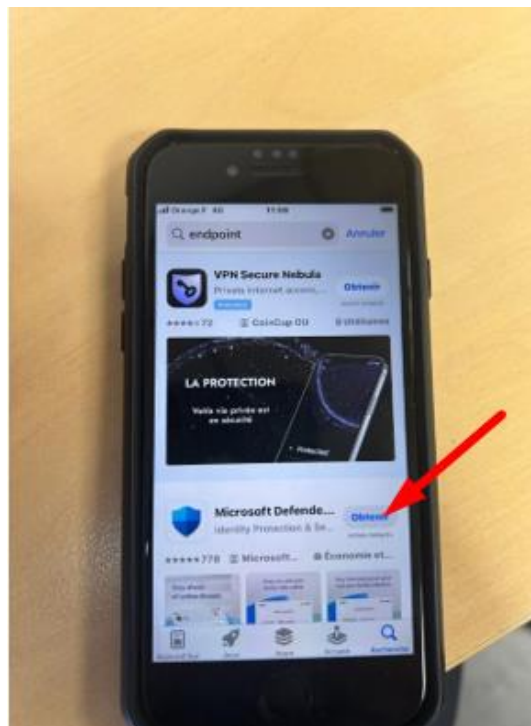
Orange F 4G 11:08

endpoint Annuler

VPN Secure Nebula
Private Internet access,...
Obtenir

★★★★☆ 72 CoinCup OU Utilitaires

LA PROTECTION

Voila vie privée et en sécurité

Microsoft Defende...
Identity Protection & Se...
Obtenir

★★★★★ 778 Microsoft... Économie et...

Aujourd'hui Jeux Apps Arcade Rechercher